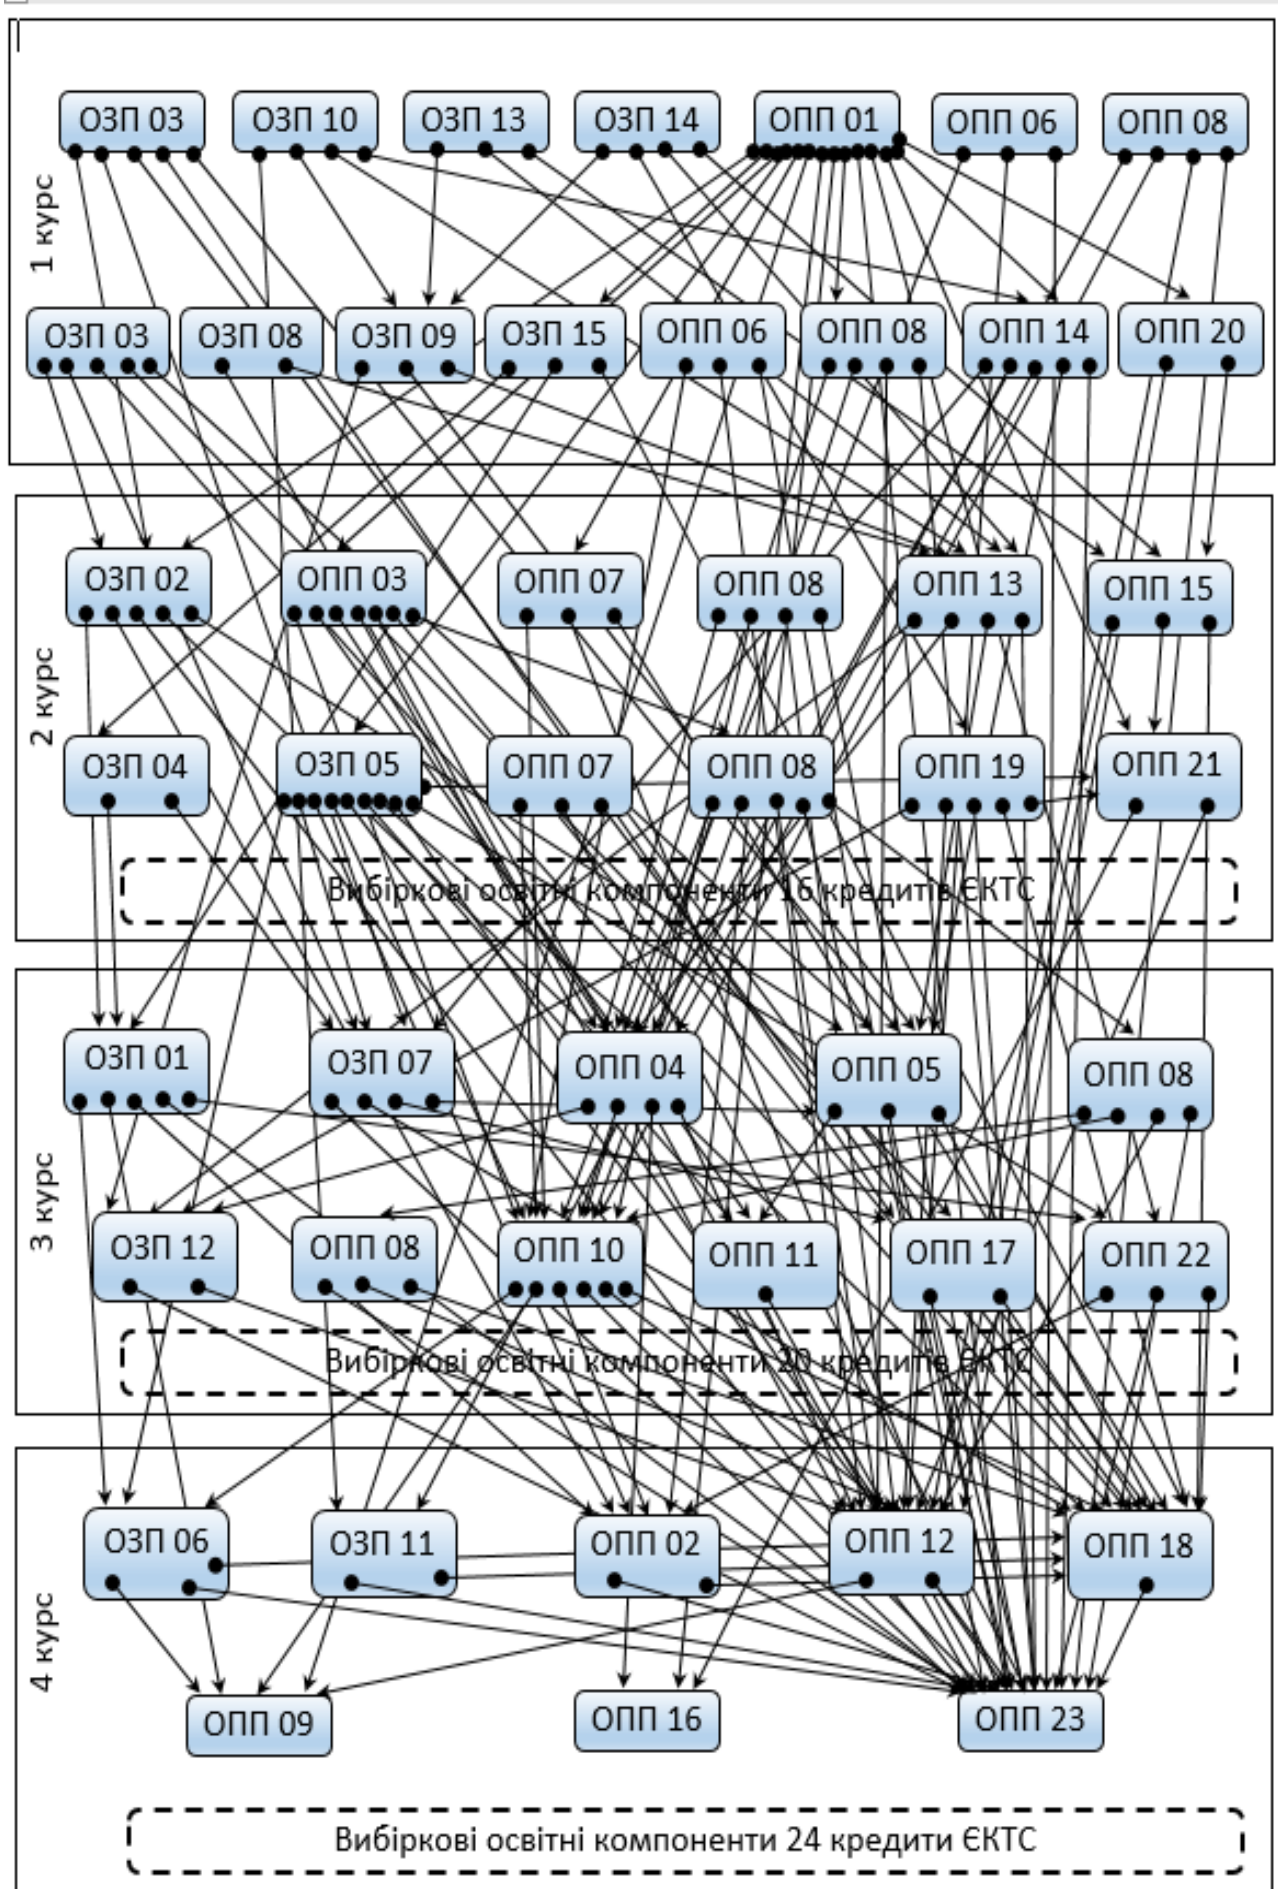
1 курс

ОЗП 03
ОЗП 10
ОЗП 13
ОЗП 14
ОПП 01
ОПП 06
ОПП 08

ОЗП 03
ОЗП 08
ОЗП 09
ОЗП 15
ОПП 06
ОПП 08
ОПП 14
ОПП 20

2 курс

ОЗП 02
ОПП 03
ОПП 07
ОПП 08
ОПП 13
ОПП 15

ОЗП 04
ОЗП 05
ОПП 07
ОПП 08
ОПП 19
ОПП 21

Вибіркові освітні компоненти 16 кредитів ЄКТС

3 курс

ОЗП 01
ОЗП 07
ОПП 04
ОПП 05
ОПП 08

ОЗП 12
ОПП 08
ОПП 10
ОПП 11
ОПП 17
ОПП 22

Вибіркові освітні компоненти 20 кредитів ЄКТС

4 курс

ОЗП 06
ОЗП 11
ОПП 02
ОПП 12
ОПП 18

ОПП 09
ОПП 16
ОПП 23

Вибіркові освітні компоненти 24 кредити ЄКТС